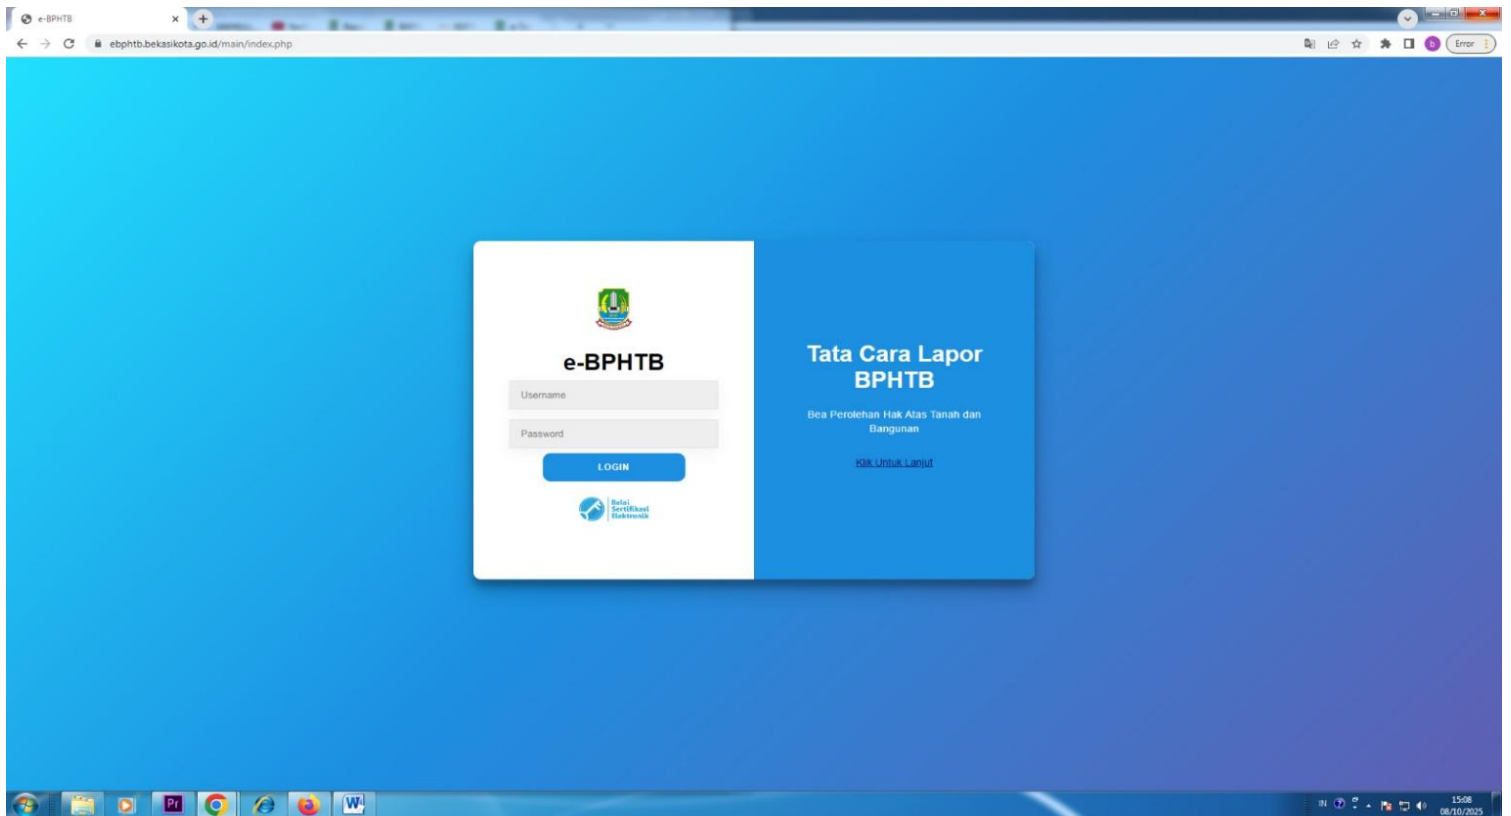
e-BPHTB

ebphtb.bekasikota.go.id/main/index.php

Error

e-BPHTB

Username

Password

LOGIN

Balai Sertifikasi Elektronik

Tata Cara Lapor BPHTB

Bea Perolehan Hak Atas Tanah dan Bangunan

Klik Untuk Lanjut

Pr

W

IN

15:08
08/10/2025